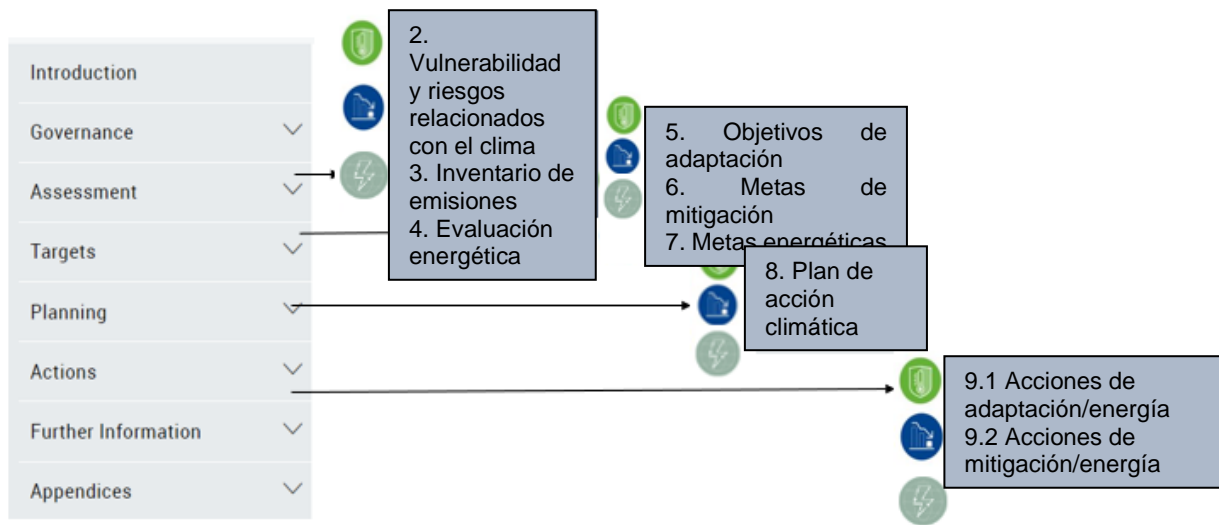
Introduction

Governance

Assessment

Targets

Planning

Actions

Further Information

Appendices

2. Vulnerabilidad y riesgos relacionados con el clima
3. Inventario de emisiones
4. Evaluación energética

5. Objetivos de adaptación
6. Metas de mitigación
7. Metas energéticas

8. Plan de acción climática

9.1 Acciones de adaptación/energía
9.2 Acciones de mitigación/energía